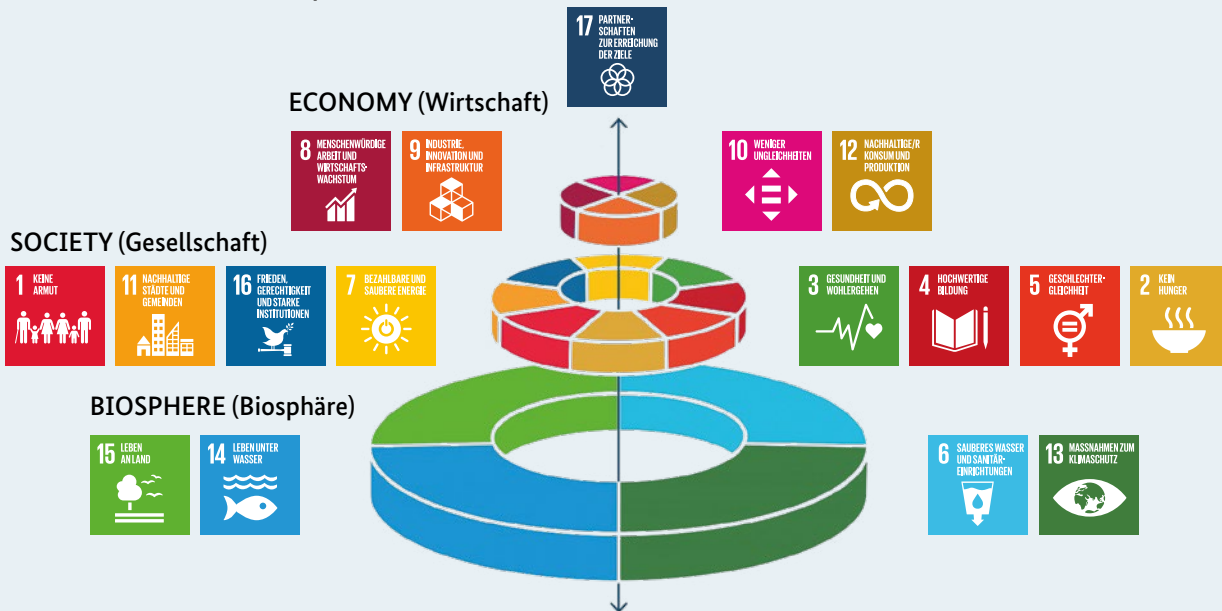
17 PARTNERSCHAFTEN ZUR ERREICHUNG DER ZIELE

ECONOMY (Wirtschaft)

8 MENSCHENWÜRDIGE ARBEIT UND WIRTSCHAFTSWACHSTUM

9 INDUSTRIE, INNOVATION UND INFRASTRUKTUR

10 WENIGER UNGLEICHHEITEN

12 NACHHALTIGE/R KONSUM UND PRODUKTION

SOCIETY (Gesellschaft)

1 KEINE ARMUT

11 NACHHALTIGE STÄDTE UND GEMEINDEN

16 FRIEDEN, GERECHTIGKEIT UND STARKE INSTITUTIONEN

7 BEZAHLBARE UND SAUBERE ENERGIE

3 GESUNDHEIT UND WOHLERGEHEN

4 HOCHWERTIGE BILDUNG

5 GESCHLECHTERGLEICHHEIT

2 KEIN HUNGER

BIOSPHERE (Biosphäre)

15 LEBEN AN LAND

14 LEBEN UNTER WASSER

6 SAUBERES WASSER UND SANITÄREINRICHTUNGEN

13 MASSNAHMEN ZUM KLIMASCHUTZ